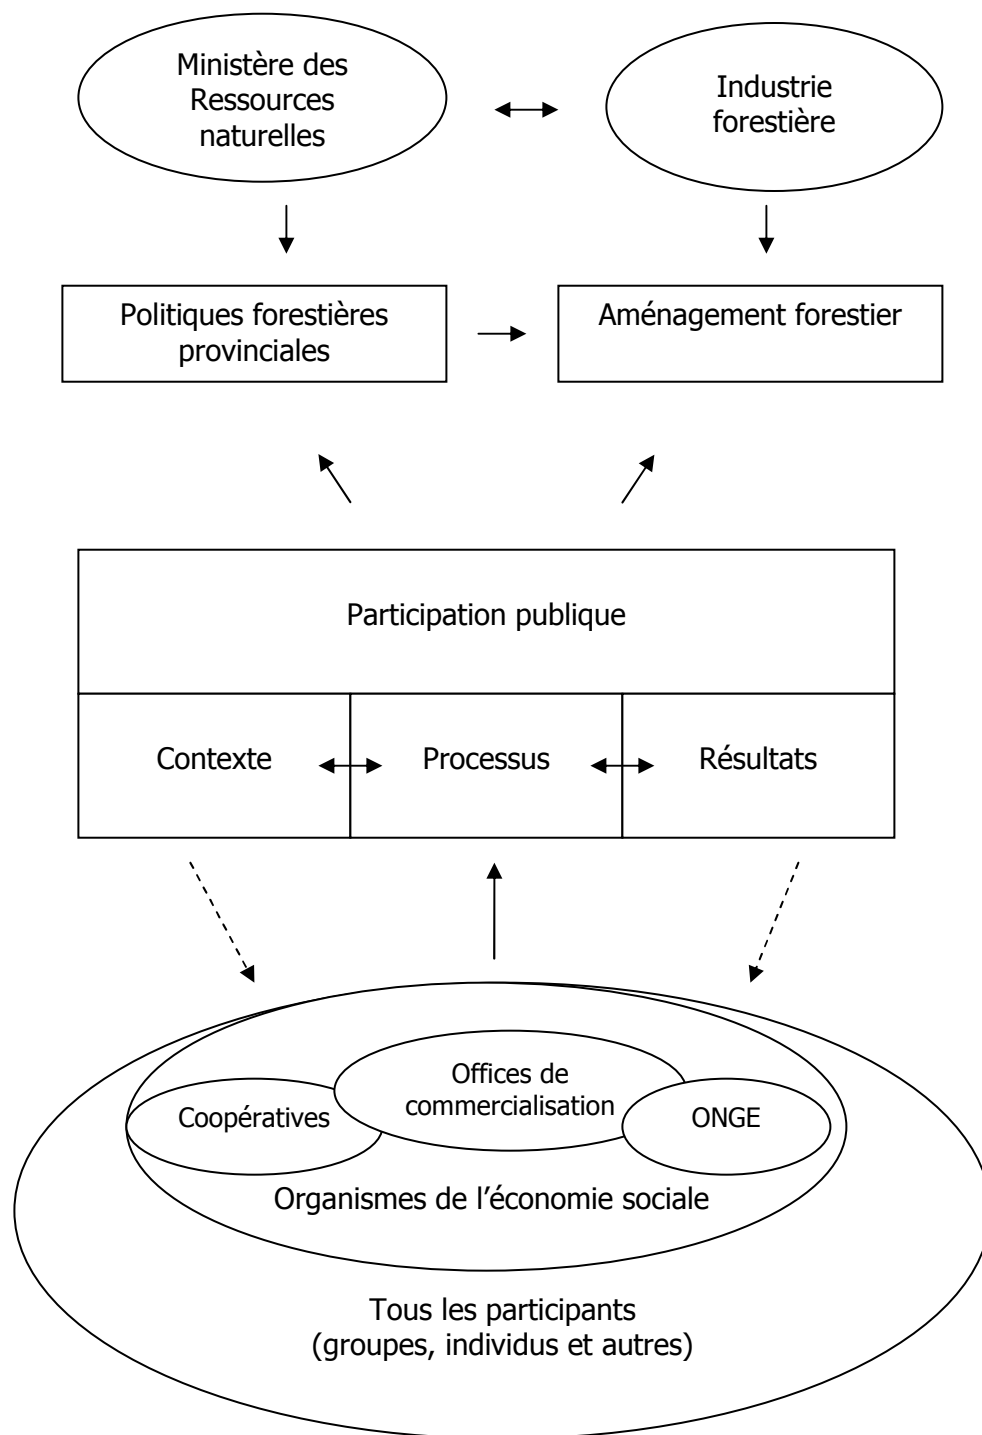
Ministère des Ressources naturelles

Industrie forestière

Politiques forestières provinciales

Aménagement forestier

Participation publique

Contexte

Processus

Résultats

Offices de commercialisation

Coopératives

ONGE

Organismes de l'économie sociale

Tous les participants (groupes, individus et autres)